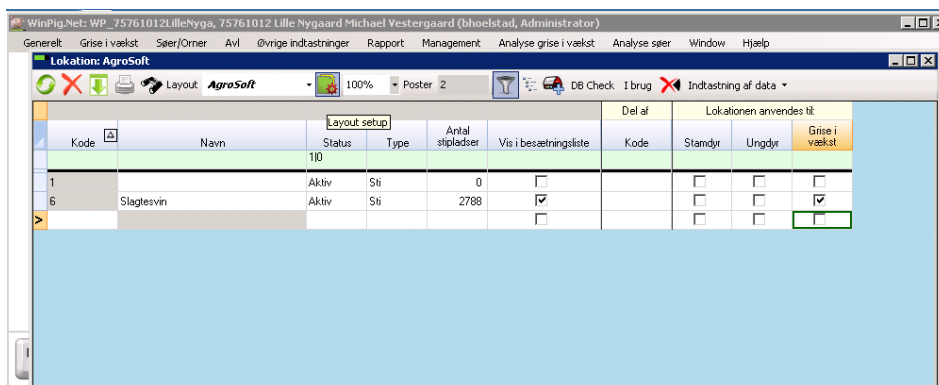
WinPig.Net: WP_75761012LilleNyga, 75761012 Lille Nygaard Michael Vestergaard (bhoelstad, Administrator)

Generelt Grise i vækst Søer/Orner Avl Øvrige indtastninger Rapport Management Analyse grise i vækst Analyse søer Window Hjælp

Lokation: AgroSoft

Layout AgroSoft 100% Poster 2 DB Check I brug Indtastning af data

Layout setup

| Kode | Navn | Status | Type | Antal stipladser | Vis i besætningsliste | Del af Kode | Lokationen anvendes til: Stamdyr | Ungdyr | Grise i vækst |
|---|---|---|---|---|---|---|---|---|---|
| | | 1\|0 | | | | | | | |
| 1 | | Aktiv | Sti | 0 | ☐ | | ☐ | ☐ | ☐ |
| 6 | Slagtesvin | Aktiv | Sti | 2788 | ☑ | | ☐ | ☐ | ☑ |
| > | | | | | ☐ | | ☐ | ☐ | ☐ |